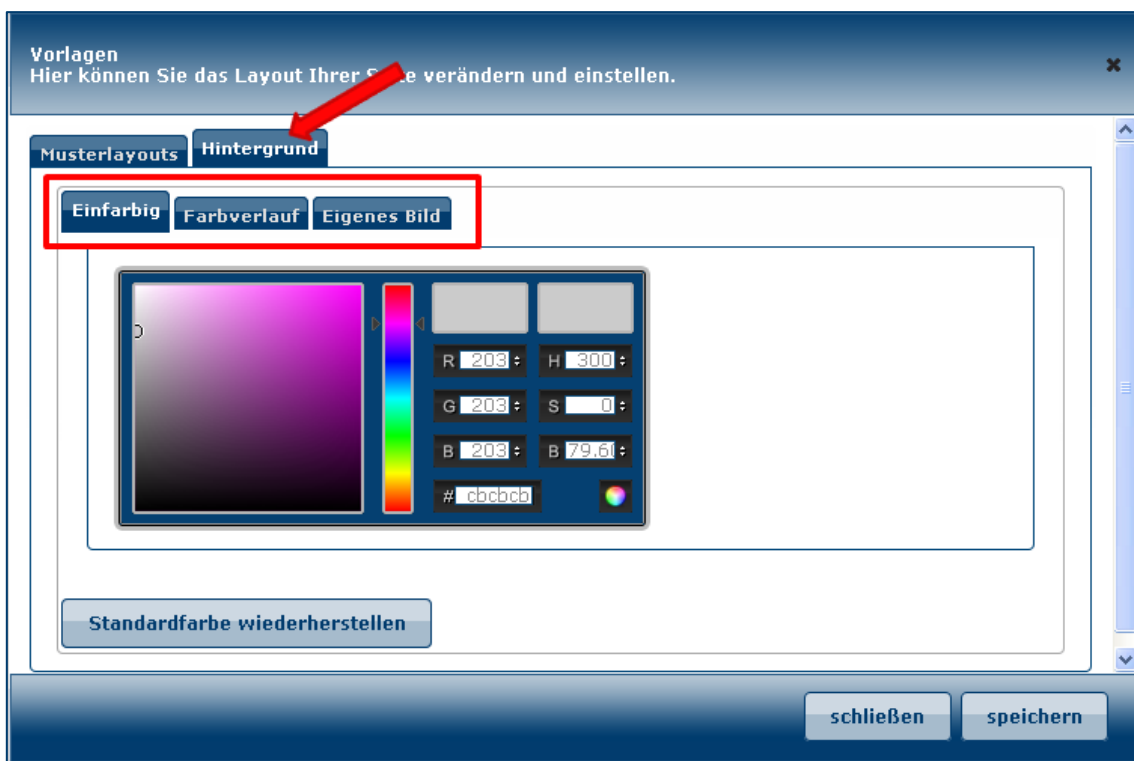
Vorlagen
Hier können Sie das Layout Ihrer S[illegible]e verändern und einstellen.

×

Musterlayouts Hintergrund

Einfarbig Farbverlauf Eigenes Bild

R 203
G 203
B 203
H 300
S 0
B 79.6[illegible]
# cbcbcb

Standardfarbe wiederherstellen

schließen speichern